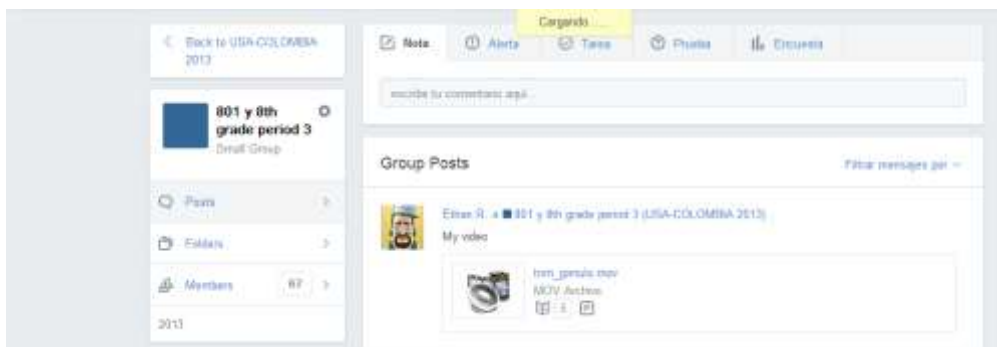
Cargando ...

< Back to USA-COLOMBIA 2013

801 y 8th grade period 3
Small Group

Posts

Folders

Members 67

2013

Nota Alerta Tarea Prueba Encuesta

escribe tu comentario aquí...

Group Posts

Filtrar mensajes por

Ethan R. » 801 y 8th grade period 3 (USA-COLOMBIA 2013)

My video

hnm_genuis.mov
MOV Archivo
1